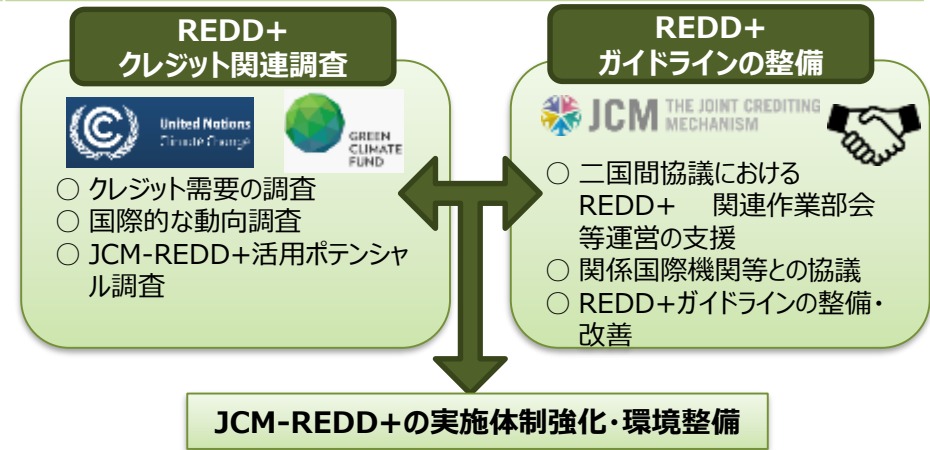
REDD+
クレジット関連調査

United Nations
Climate Change

GREEN
CLIMATE
FUND

○ クレジット需要の調査
○ 国際的な動向調査
○ JCM-REDD+活用ポテンシャル調査

REDD+
ガイドラインの整備

JCM THE JOINT CREDITING MECHANISM

○ 二国間協議における REDD+ 関連作業部会等運営の支援
○ 関係国際機関等との協議
○ REDD+ガイドラインの整備・改善

JCM-REDD+の実施体制強化・環境整備